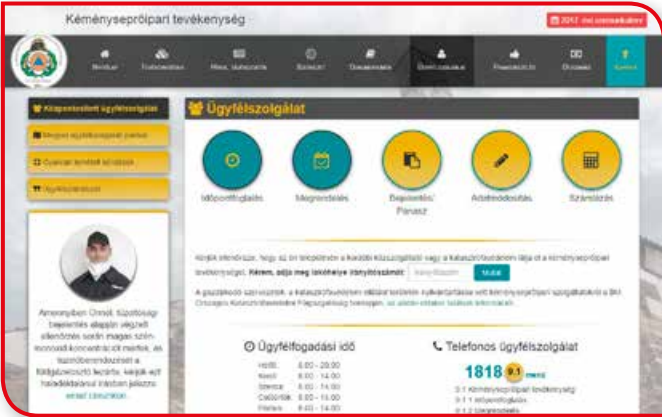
Kéményseprőipari tevékenység

2017. évi ünnepnapok

Nyitólap

Tudnivalók

Hírek, dokumentumok

Szolgáltatások

Dokumentumok

Ügyfélszolgálat

Panaszkezelés

Elérhetőség

Kapcsolat

Központosított ügyfélszolgálat

Megyei ügyfélszolgálati pontok

Gyakran ismételt kérdések

Ügyfélszolgálat

Ügyfélszolgálat

Időpontfoglalás

Megrendelés

Bejelentés/ Panasz

Adatmódosítás

Számlázás

Kérjük ellenőrizze, hogy az Ön településén a további közszolgáltató vagy a katasztrófavédelem látja el a kéményseprőipari tevékenységet. Kérem, adja meg lakóhelye irányítószámát: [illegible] Mehet

A gazdálkodó szervezetek, a katasztrófavédelem által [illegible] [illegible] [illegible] Országos Katasztrófavédelmi Főigazgatóság honlapján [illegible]

Amennyiben Önnél, tűzoltósági bejelentés alapján végzett ellenőrzés során magas szén-monoxid koncentrációt mértek, és tüzelőberendezését a füstgázelvezető lezárta, kérjük azt haladéktalanul írásban jelezze

Ügyfélfogadási idő

| Hétfő | 8.00 - 20.00 |
|---|---|
| Kedd | 8.00 - 14.00 |
| Szerda | 8.00 - 14.00 |
| Csütörtök | 8.00 - 14.00 |
| Péntek | 8.00 - 14.00 |

Telefonos ügyfélszolgálat

1818 9.1 menü

9.1 Kéményseprőipari tevékenység

9.1.1 Időpontfoglalás

9.1.2 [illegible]